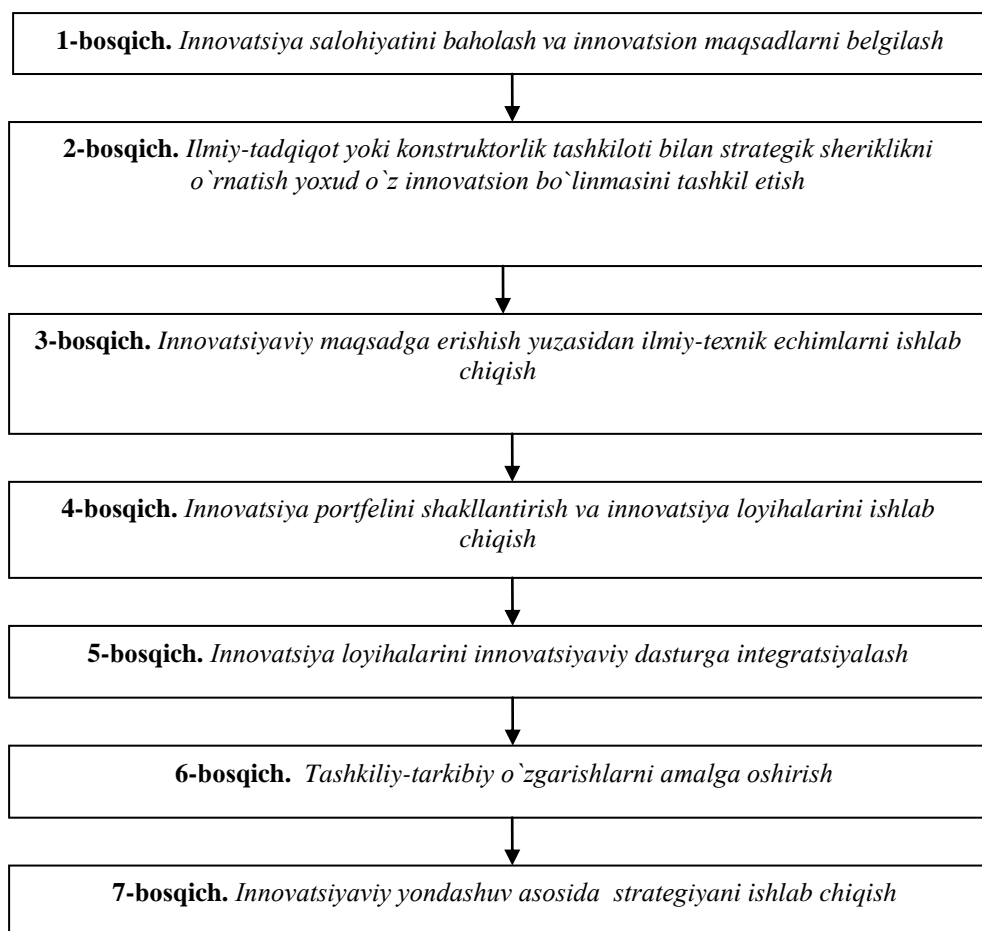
**1-bosqich.** *Innovatsiya salohiyatini baholash va innovatsion maqsadlarni belgilash*

**2-bosqich.** *Ilmiy-tadqiqot yoki konstruktorlik tashkiloti bilan strategik sheriklikni o`rnatish yoxud o`z innovatsion bo`linmasini tashkil etish*

**3-bosqich.** *Innovatsiyaviy maqsadga erishish yuzasidan ilmiy-texnik echimlarni ishlab chiqish*

**4-bosqich.** *Innovatsiya portfelini shakllantirish va innovatsiya loyihalarini ishlab chiqish*

**5-bosqich.** *Innovatsiya loyihalarini innovatsiyaviy dasturga integratsiyalash*

**6-bosqich.** *Tashkiliy-tarkibiy o`zgarishlarni amalga oshirish*

**7-bosqich.** *Innovatsiyaviy yondashuv asosida strategiyani ishlab chiqish*